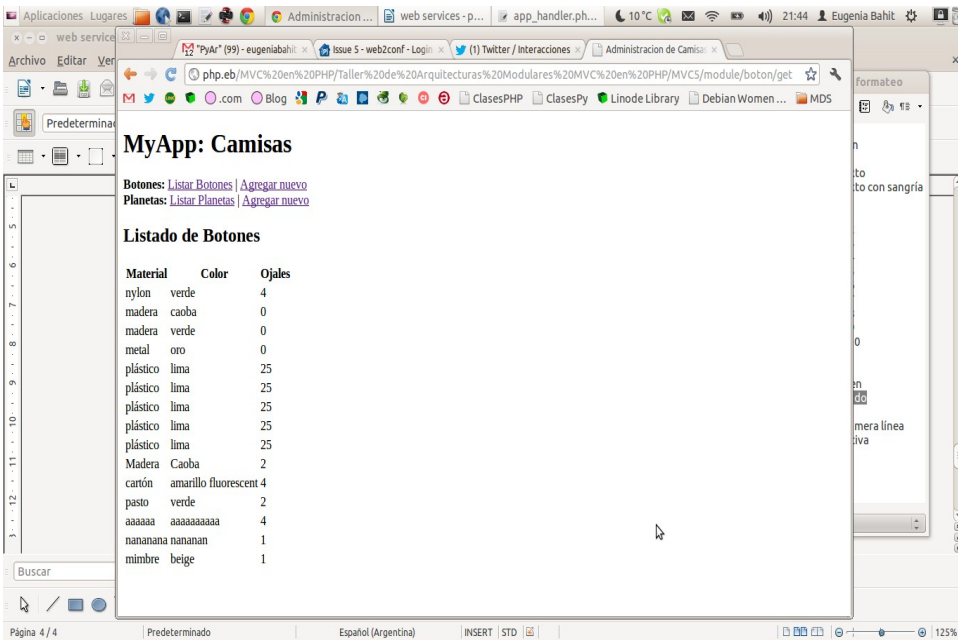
Aplicaciones Lugares Administracion ... web services - p... app_handler.ph... 10 °C 21:44 Eugenia Bahit

web service

Archivo Editar Ver

"PyAr" (99) - eugeniabahit | Issue 5 - web2conf - Login | (1) Twitter / Interacciones | Administracion de Camisas

php.eb/MVC%20en%20PHP/Taller%20de%20Arquitecturas%20Modulares%20MVC%20en%20PHP/MVC5/module/boton/get

.com Blog ClasesPHP ClasesPy Linode Library Debian Women ... MDS

Predeterminad

formateo

to
to con sangría

0

en
do

mera línea
iva

# MyApp: Camisas

**Botones:** Listar Botones | Agregar nuevo
**Planetas:** Listar Planetas | Agregar nuevo

## Listado de Botones

| Material | Color | Ojales |
|---|---|---|
| nylon | verde | 4 |
| madera | caoba | 0 |
| madera | verde | 0 |
| metal | oro | 0 |
| plástico | lima | 25 |
| plástico | lima | 25 |
| plástico | lima | 25 |
| plástico | lima | 25 |
| plástico | lima | 25 |
| Madera | Caoba | 2 |
| cartón | amarillo fluorescent | 4 |
| pasto | verde | 2 |
| aaaaaa | aaaaaaaaaa | 4 |
| nananana | nananan | 1 |
| mimbre | beige | 1 |

Buscar

Página 4 / 4 Predeterminado Español (Argentina) INSERT STD 125%